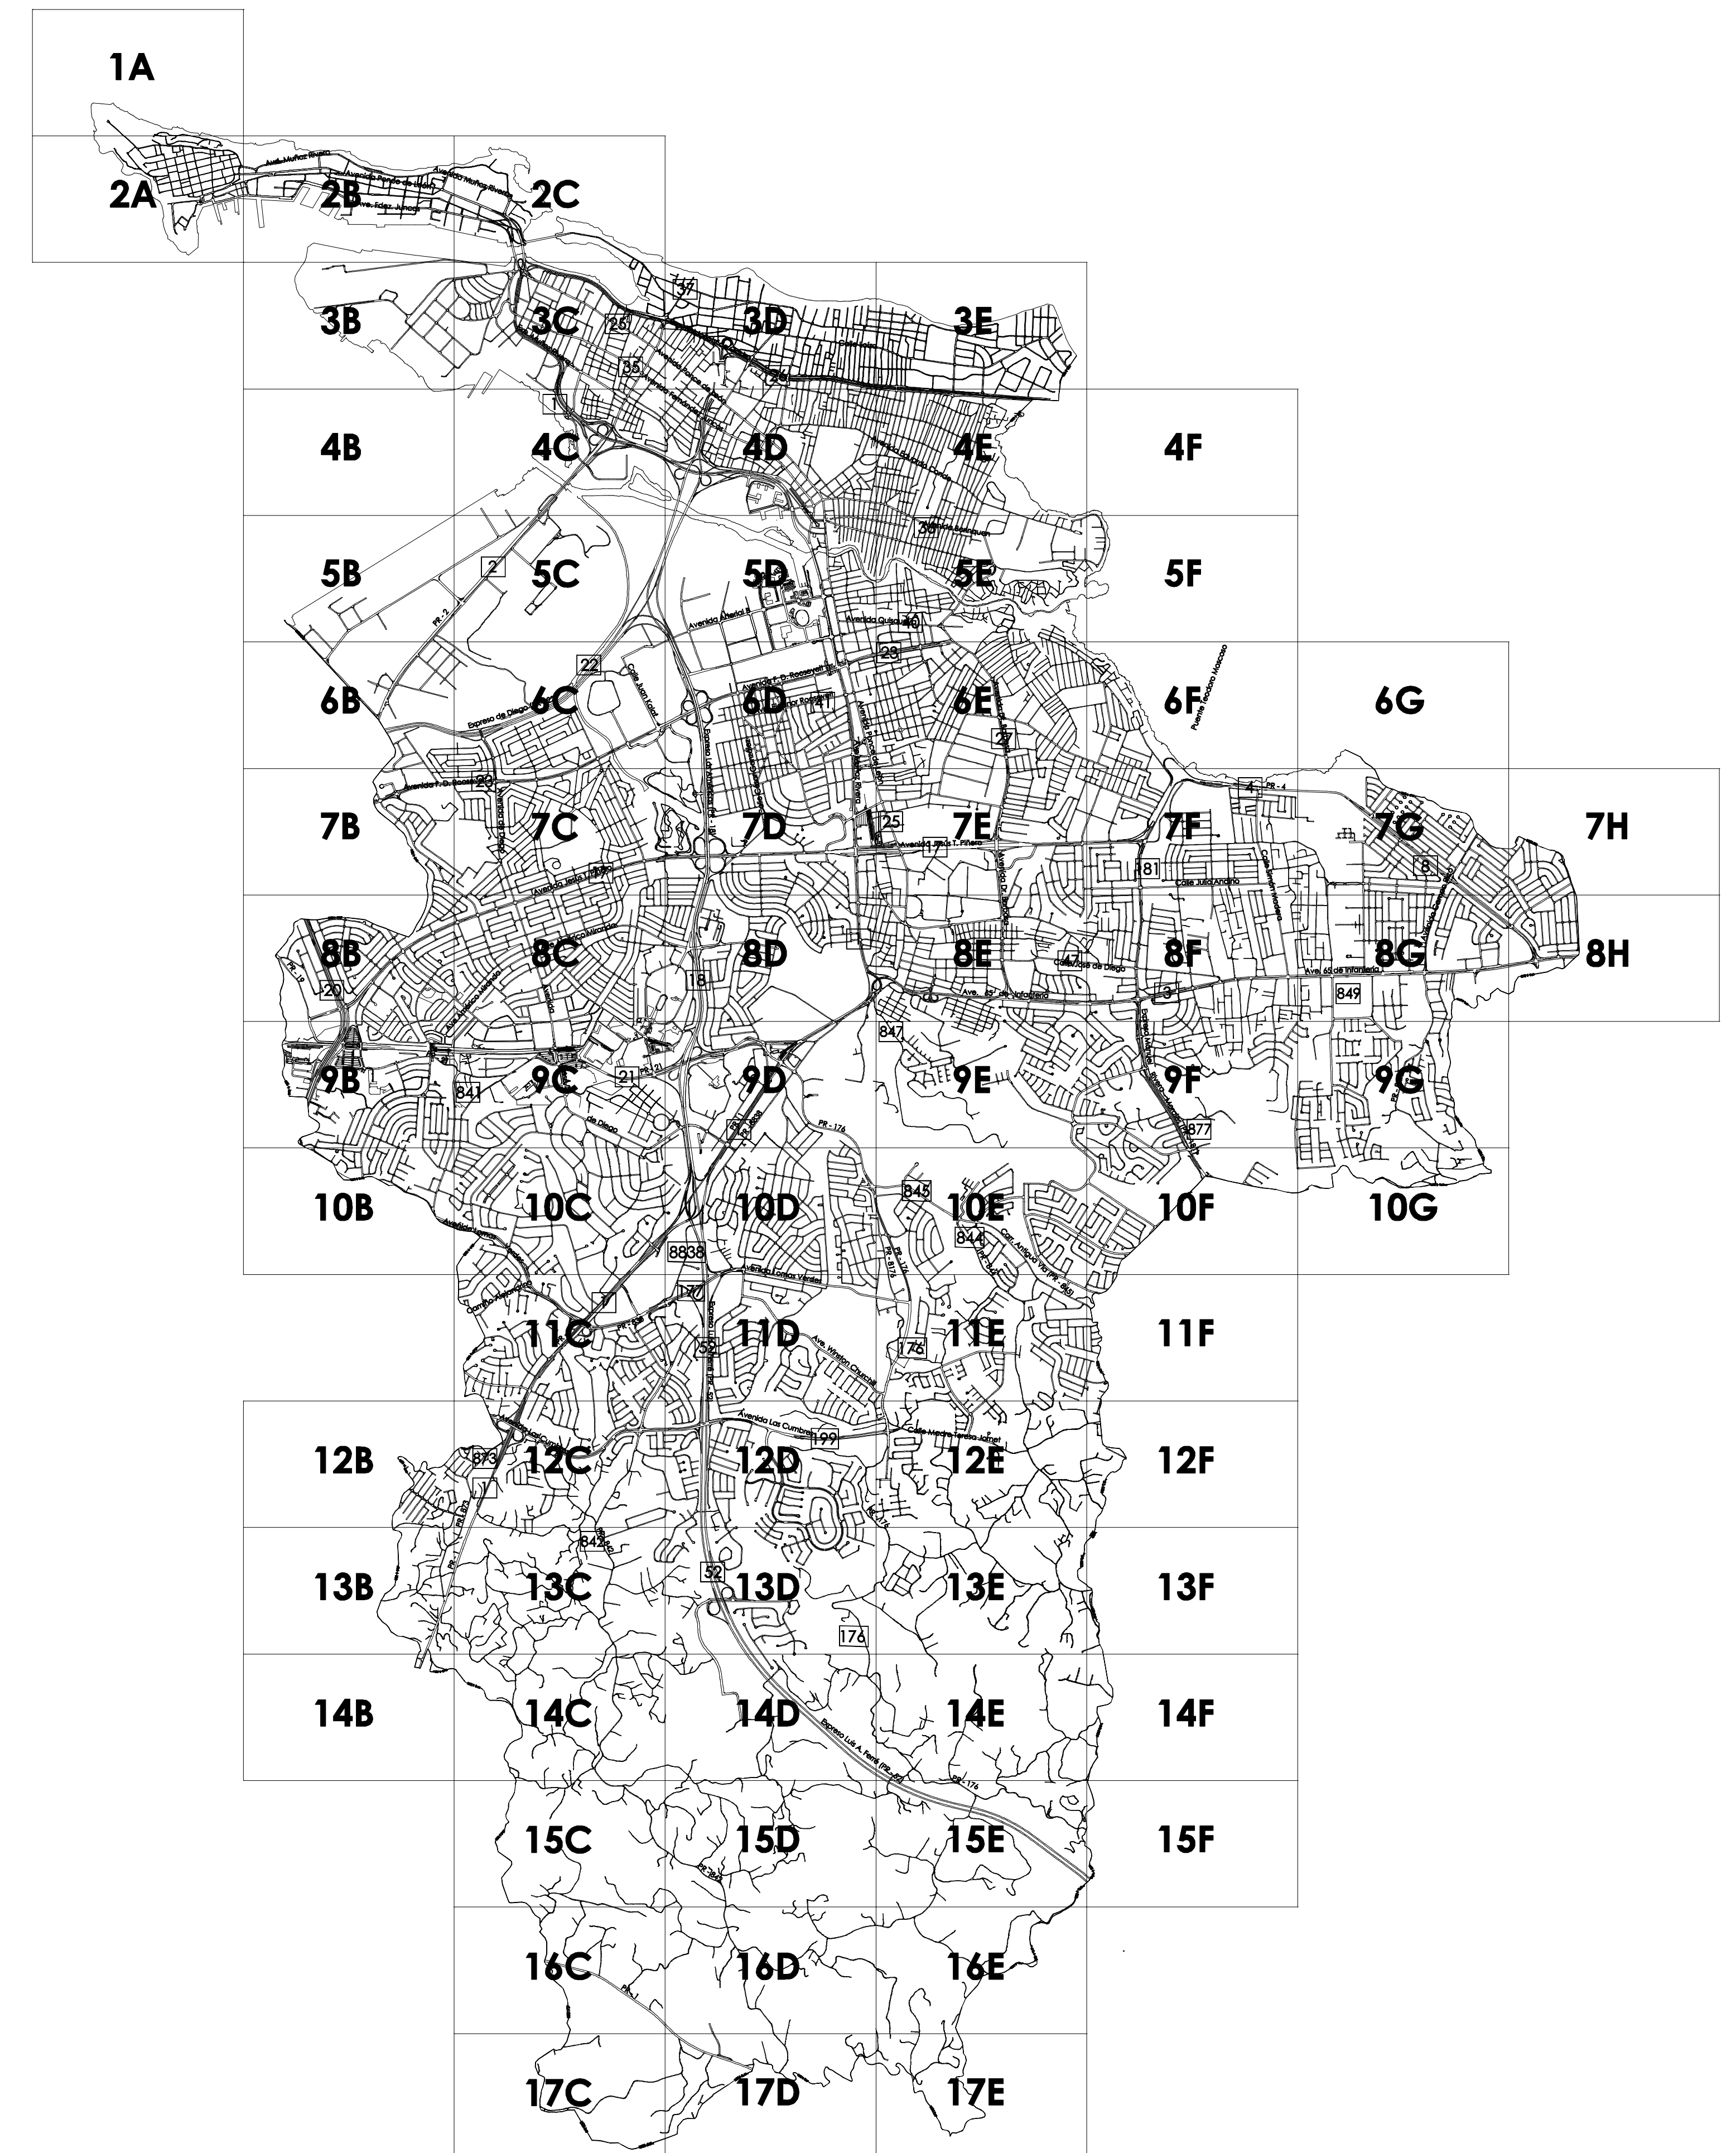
1A

2A 2B 2C

Ave. Muñoz Rivera
Avenida Ponce de León
Avenida Muñoz Rivera
Ave. Fdez. Juncos

37

3B 3C 3D 3E

25
35
26

4B 4C 4D 4E 4F

38
Avenida Borinquen

5B 5C 5D 5E 5F

2
PR - 2
Avenida Arterial B
Avenida Quisqueya
40
23
22
Puente Teodoro Moscoso

6B 6C 6D 6E 6F 6G

Calle Juan Calaf
Expreso de Diego
Avenida F. D. Roosevelt
41
27
Avenida Ponce de León
Avenida Muñoz Rivera
Expreso Las Américas (PR - 18)
Avenida F. D. Roosevelt
20
4
PR - 4

7B 7C 7D 7E 7F 7G 7H

Avenida Jesús T. Piñero
25
181
Calle Julio Andino
8
Avenida Jesús T. Piñero

8B 8C 8D 8E 8F 8G 8H

Calle Mirador
20
18
Calle Agua de Diego
Ave. 65 de Infantería
Ave. 65 de Infantería
3
849
847
21
PR - 21
841

9B 9C 9D 9E 9F 9G

de Diego
PR - 176
877
845
844

10B 10C 10D 10E 10F 10G

8838
Avenida Lomas Verdes
Cam. Antigua Vía (PR - 845)
17
1
Camino Alejandrino
PR - 1
52

11C 11D 11E 11F

176
Ave. Winston Churchill
Avenida Las Cumbres
199
Calle Madre Teresa Jornet
873

12B 12C 12D 12E 12F

842

13B 13C 13D 13E 13F

52
176

14B 14C 14D 14E 14F

Expreso Luis A. Ferré (PR - 52)
PR - 176

15C 15D 15E 15F

16C 16D 16E

PR - 1

17C 17D 17E